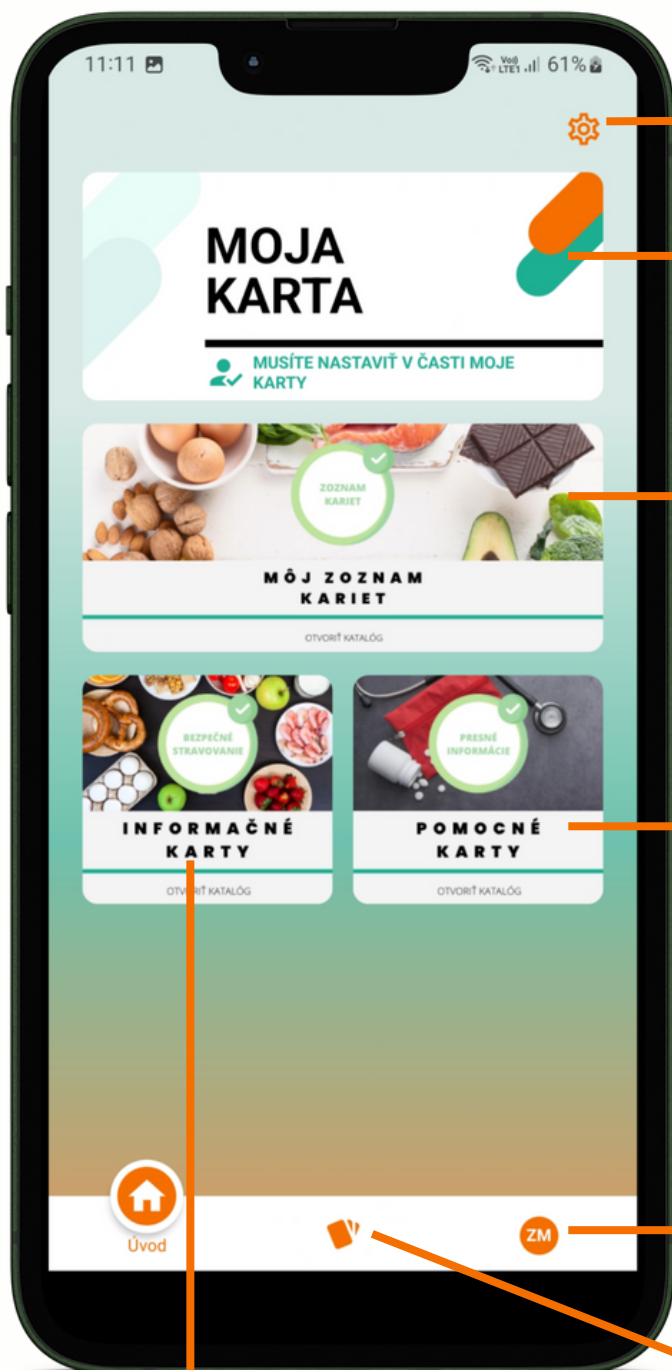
11:11

Vo)) LTE1 61%

MOJA KARTA

MUSÍTE NASTAVIŤ V ČASTI MOJE KARTY

ZOZNAM KARIET

MÔJ ZOZNAM KARIET

OTVORIŤ KATALÓG

BEZPEČNÉ STRAVOVANIE

INFORMAČNÉ KARTY

OTVORIŤ KATALÓG

PRESNÉ INFORMÁCIE

POMOCNÉ KARTY

OTVORIŤ KATALÓG

Úvod

ZM